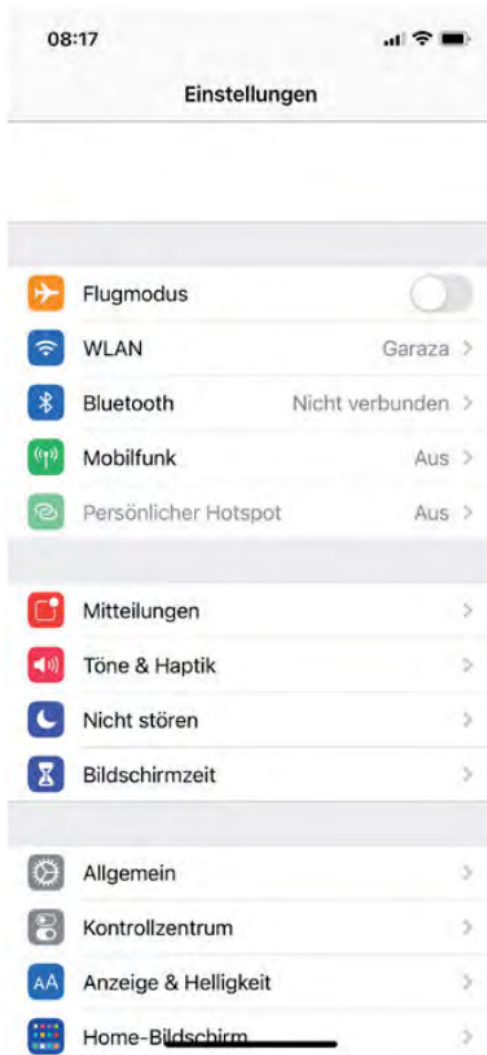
08:17

Einstellungen

Flugmodus

WLAN Garaza >

Bluetooth Nicht verbunden >

Mobilfunk Aus >

Persönlicher Hotspot Aus >

Mitteilungen >

Töne & Haptik >

Nicht stören >

Bildschirmzeit >

Allgemein >

Kontrollzentrum >

AA Anzeige & Helligkeit >

Home-Bildschirm >